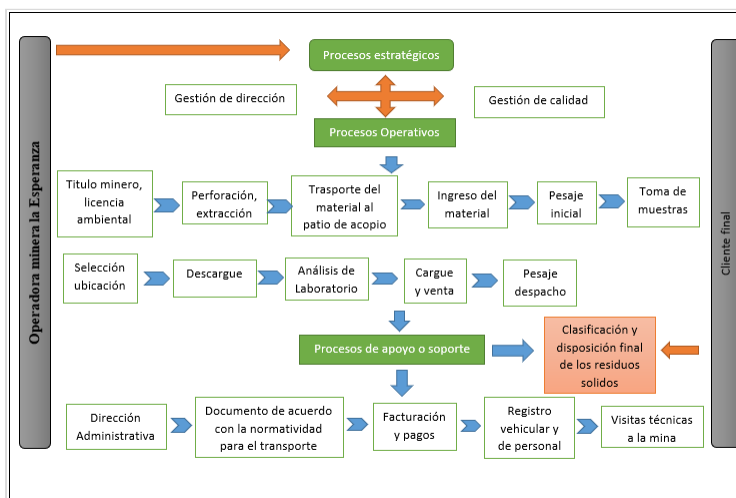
Operadora minera la Esperanza

Procesos estratégicos

Gestión de dirección

Gestión de calidad

Procesos Operativos

Titulo minero, licencia ambiental

Perforación, extracción

Trasporte del material al patio de acopio

Ingreso del material

Pesaje inicial

Toma de muestras

Selección ubicación

Descargue

Análisis de Laboratorio

Cargue y venta

Pesaje despacho

Procesos de apoyo o soporte

Clasificación y disposición final de los residuos solidos

Dirección Administrativa

Documento de acuerdo con la normatividad para el transporte

Facturación y pagos

Registro vehicular y de personal

Visitas técnicas a la mina

Cliente final